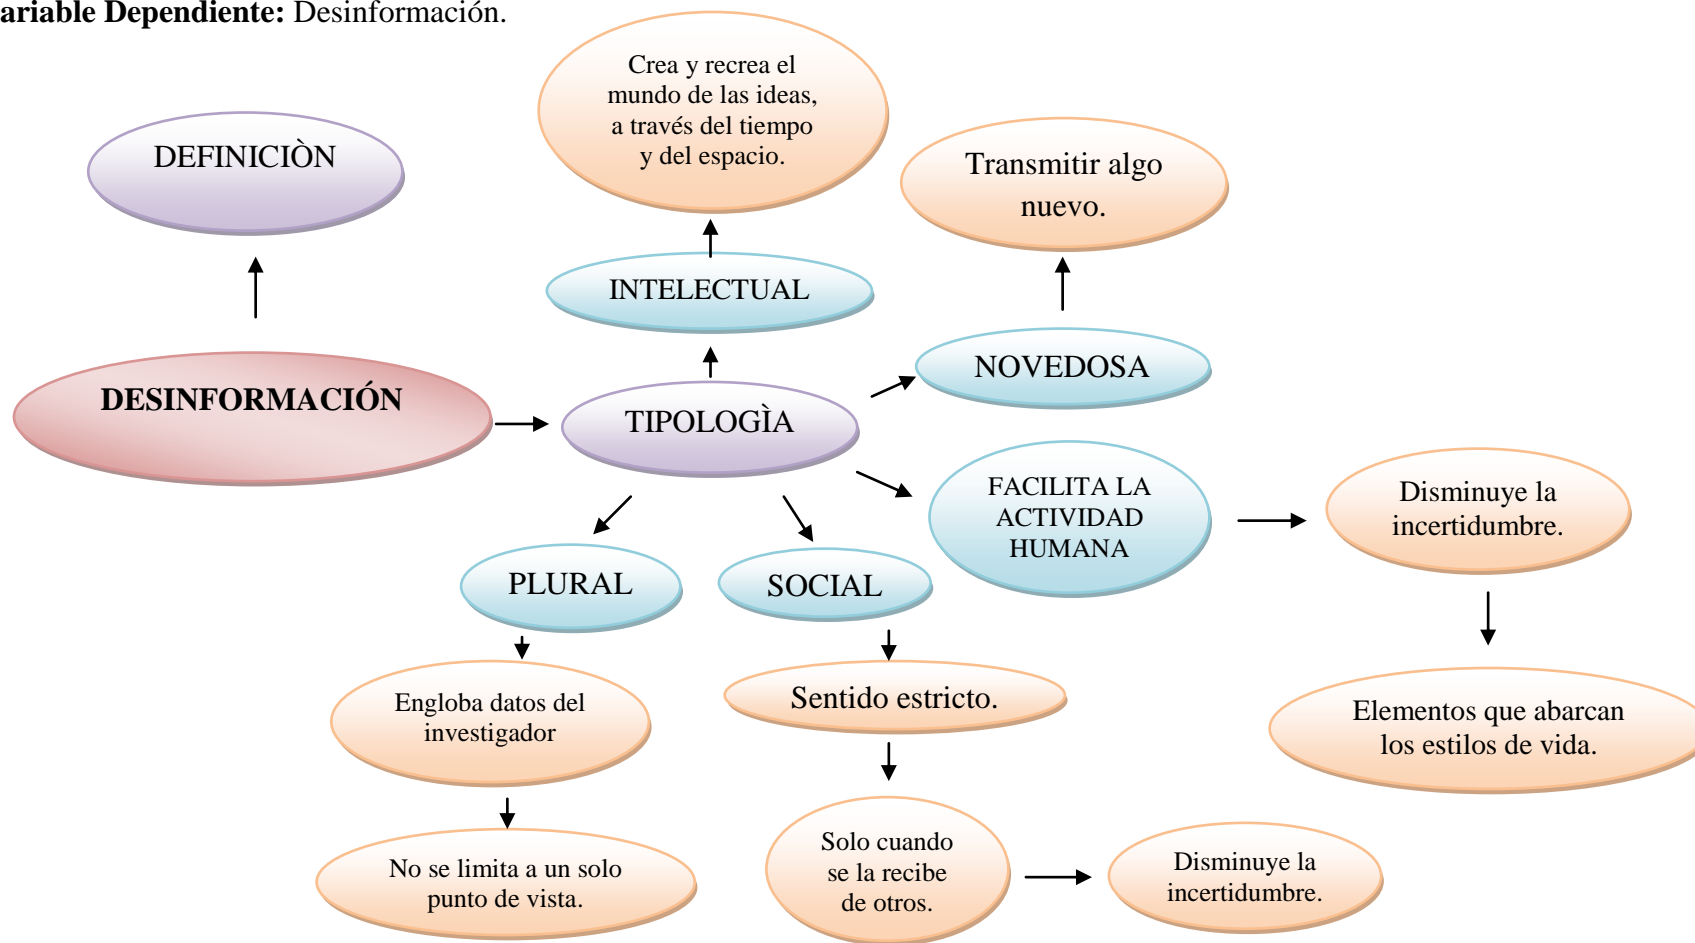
**ariable Dependiente:** Desinformación.

DEFINICIÒN

Crea y recrea el mundo de las ideas, a través del tiempo y del espacio.

Transmitir algo nuevo.

INTELECTUAL

NOVEDOSA

DESINFORMACIÓN

TIPOLOGÌA

FACILITA LA ACTIVIDAD HUMANA

Disminuye la incertidumbre.

PLURAL

SOCIAL

Elementos que abarcan los estilos de vida.

Engloba datos del investigador

Sentido estricto.

No se limita a un solo punto de vista.

Solo cuando se la recibe de otros.

Disminuye la incertidumbre.